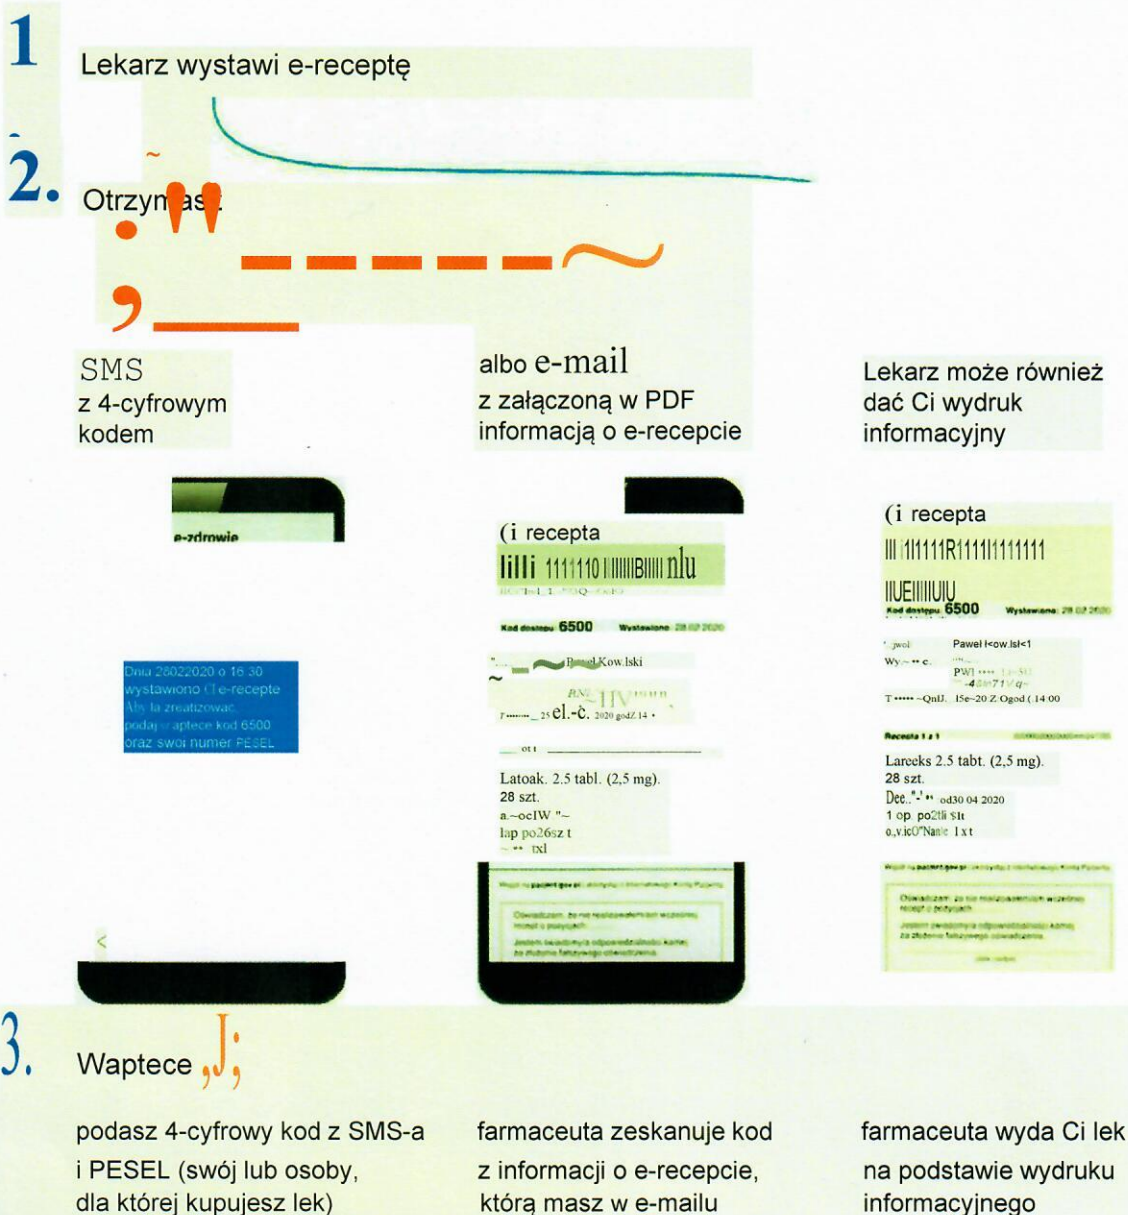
1

Lekarz wystawi e-receptę

2.

Otrzym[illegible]

SMS
z 4-cyfrowym kodem

albo e-mail
z załączoną w PDF informacją o e-recepcie

Lekarz może również dać Ci wydruk informacyjny

e-zdrowie

Dnia 28022020 o 16:30 wystawiono Ci e-recepte. Aby ją zrealizować, podaj w aptece kod 6500 oraz swoj numer PESEL

(i recepta

Kod dostępu 6500 Wystawiona 28.02.2020

Paweł Kowalski

Latoak. 2.5 tabl. (2,5 mg). 28 szt.
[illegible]

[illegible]

(i recepta

Kod dostępu 6500 Wystawiona 28.02.2020

Paweł Kowalski

Recepta 1 z 1

Lareeks 2.5 tabt. (2,5 mg). 28 szt.
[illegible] od30 04 2020
1 op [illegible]

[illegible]

3.

W aptece

podasz 4-cyfrowy kod z SMS-a i PESEL (swój lub osoby, dla której kupujesz lek)

farmaceuta zeskanuje kod z informacji o e-recepcie, którą masz w e-mailu

farmaceuta wyda Ci lek na podstawie wydruku informacyjnego